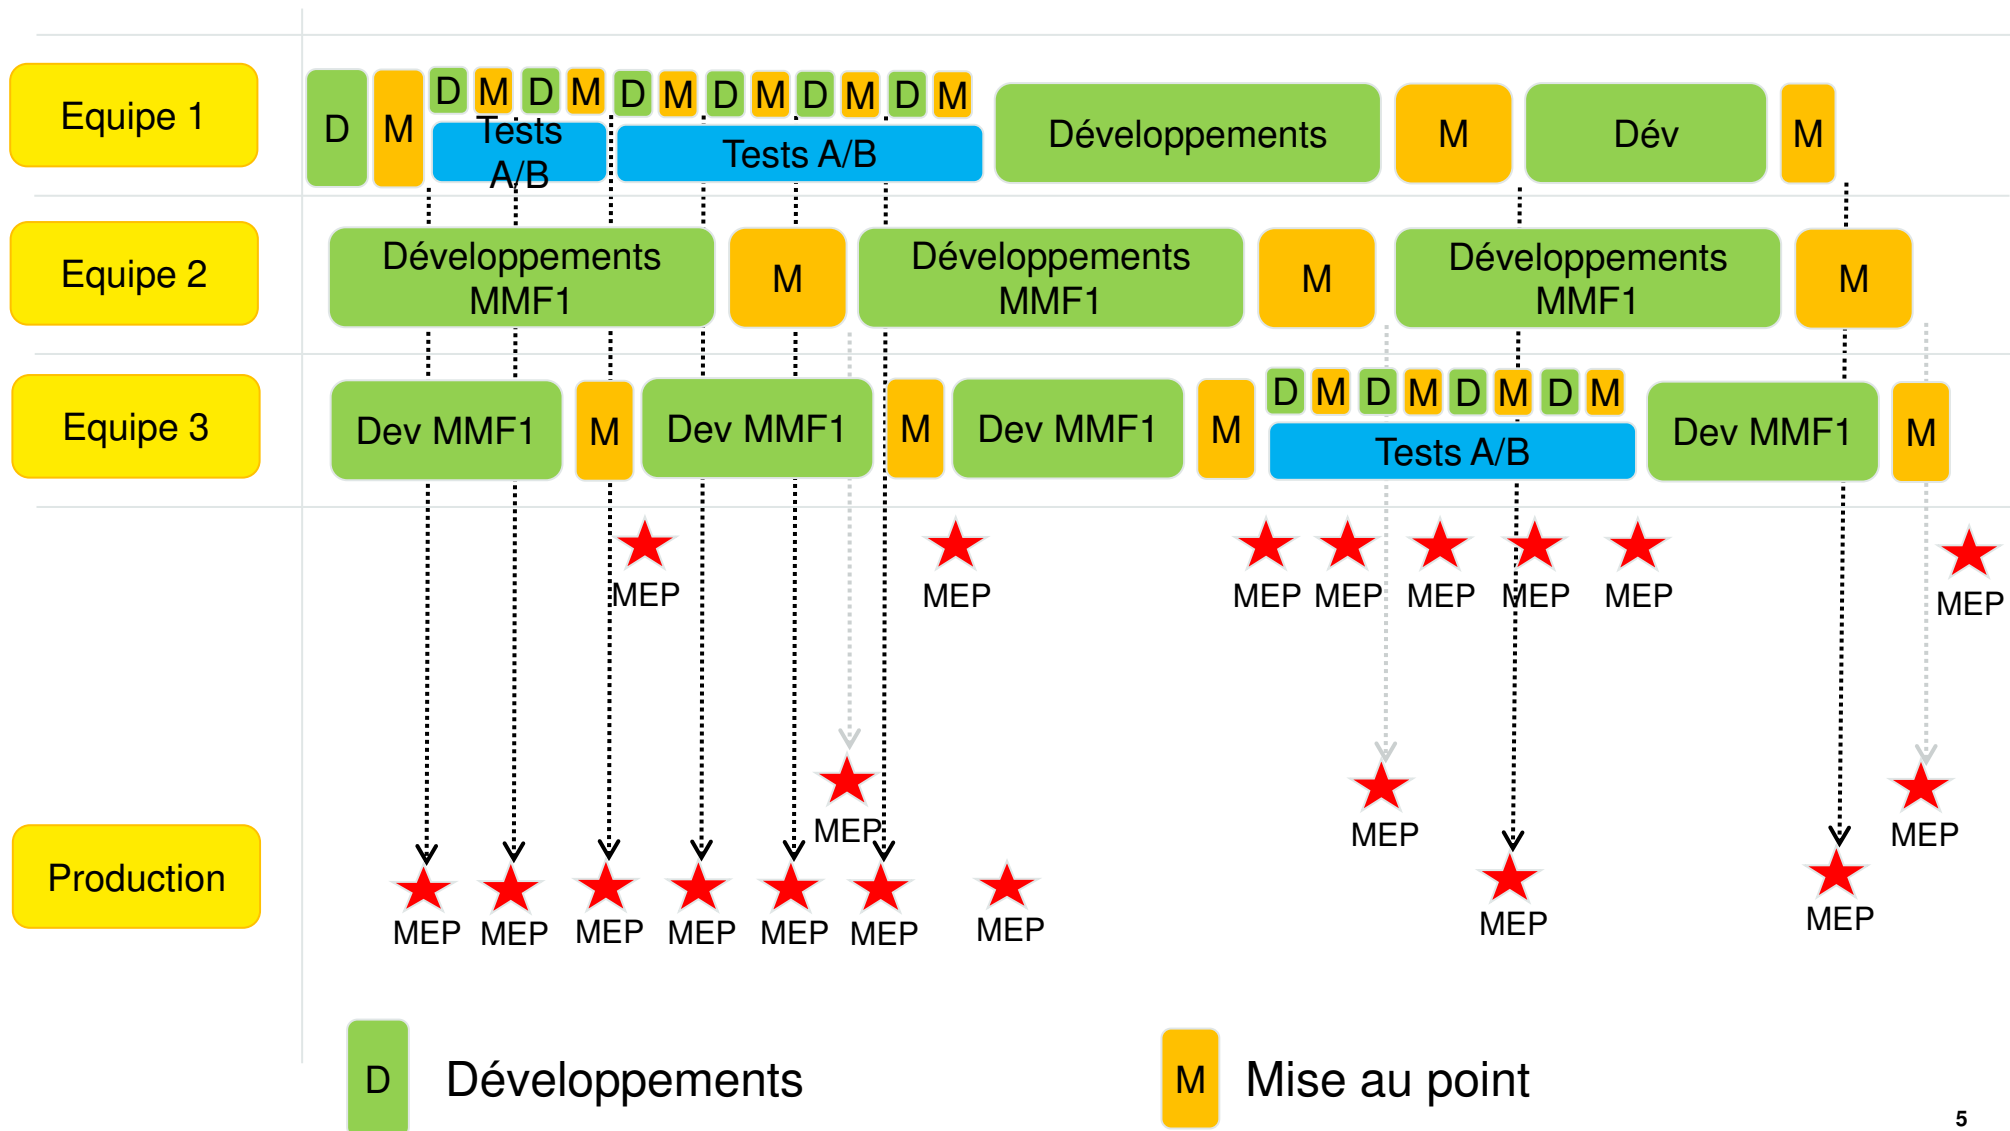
Equipe 1

D M D M D M D M D M D M D M D M

Tests A/B

Tests A/B

Développements

M

Dév

M

Equipe 2

Développements MMF1

M

Développements MMF1

M

Développements MMF1

M

Equipe 3

Dev MMF1

M

Dev MMF1

M

Dev MMF1

M

D M D M D M D M

Tests A/B

Dev MMF1

M

MEP

MEP

MEP MEP MEP MEP MEP

MEP

MEP

MEP

MEP

Production

MEP MEP MEP MEP MEP MEP

MEP

MEP

MEP

D Développements

M Mise au point

5